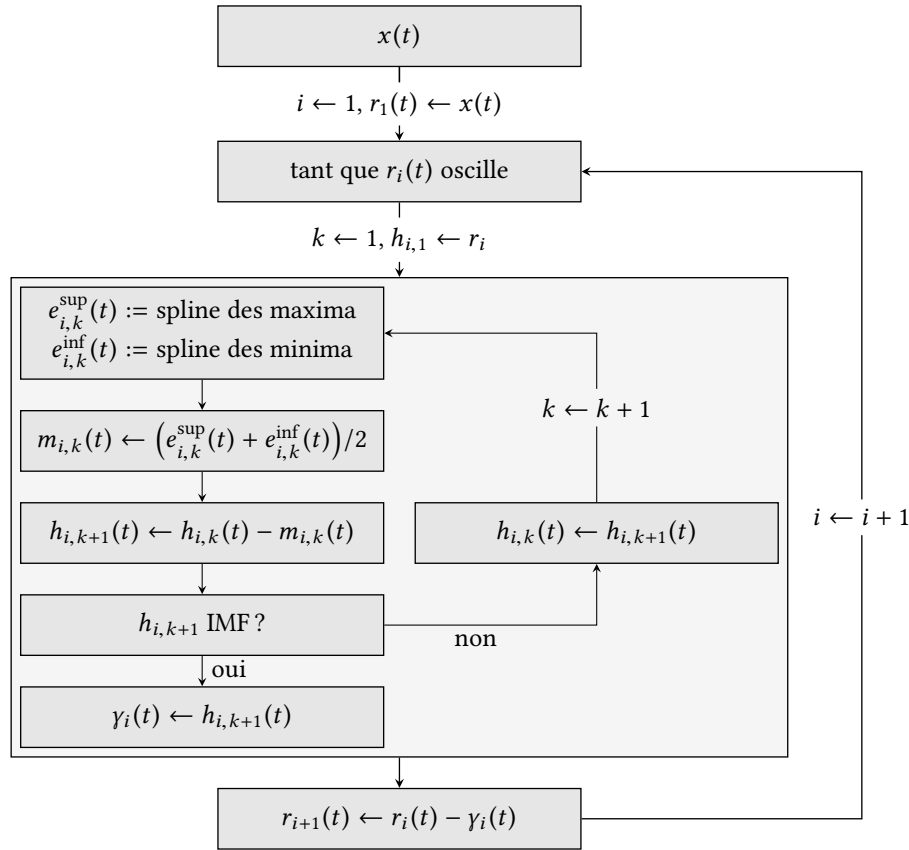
$x(t)$

$i \leftarrow 1, r_1(t) \leftarrow x(t)$

tant que $r_i(t)$ oscille

$k \leftarrow 1, h_{i,1} \leftarrow r_i$

$e_{i,k}^{\sup}(t) :=$ spline des maxima
$e_{i,k}^{\inf}(t) :=$ spline des minima

$k \leftarrow k+1$

$m_{i,k}(t) \leftarrow \left(e_{i,k}^{\sup}(t) + e_{i,k}^{\inf}(t)\right)/2$

$h_{i,k+1}(t) \leftarrow h_{i,k}(t) - m_{i,k}(t)$

$h_{i,k}(t) \leftarrow h_{i,k+1}(t)$

$i \leftarrow i+1$

$h_{i,k+1}$ IMF ?

non

oui

$\gamma_i(t) \leftarrow h_{i,k+1}(t)$

$r_{i+1}(t) \leftarrow r_i(t) - \gamma_i(t)$